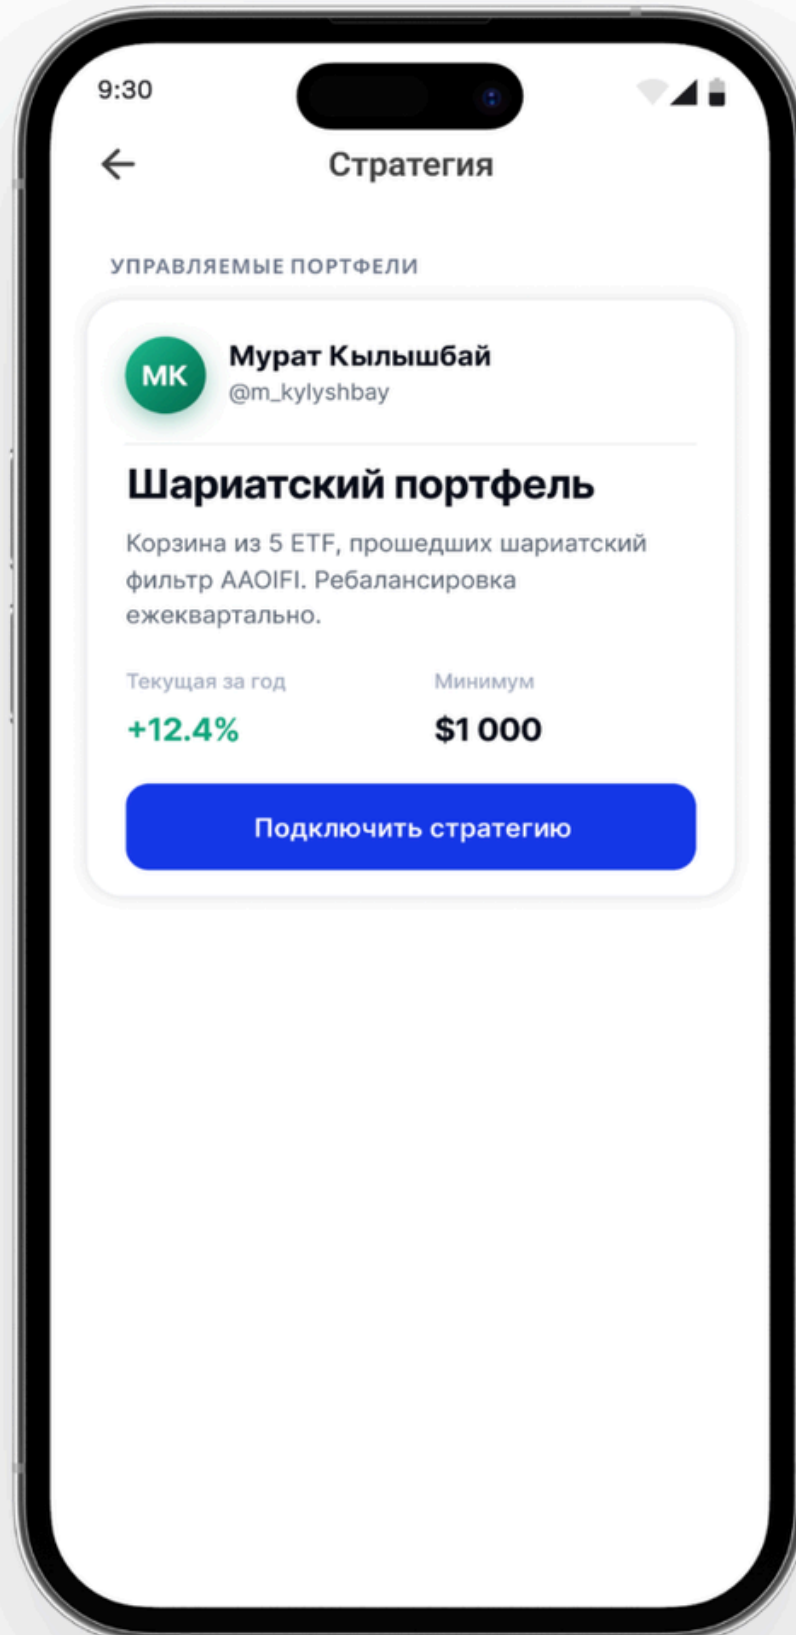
9:30

Стратегия

УПРАВЛЯЕМЫЕ ПОРТФЕЛИ

МК

Мурат Кылышбай
@m_kylyshbay

Шариатский портфель

Корзина из 5 ETF, прошедших шариатский фильтр AAOIFI. Ребалансировка ежеквартально.

Текущая за год
+12.4%

Минимум
$1 000

Подключить стратегию